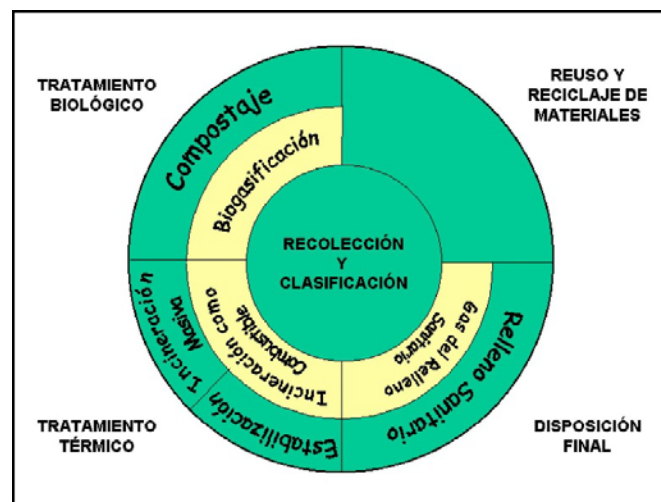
TRATAMIENTO BIOLÓGICO

REUSO Y RECICLAJE DE MATERIALES

Compostaje

Biogasificación

RECOLECCIÓN Y CLASIFICACIÓN

Incineración Masiva

Incineración como Combustible

Gas del Relleno Sanitario

Relleno Sanitario

Estabilización

TRATAMIENTO TÉRMICO

DISPOSICIÓN FINAL